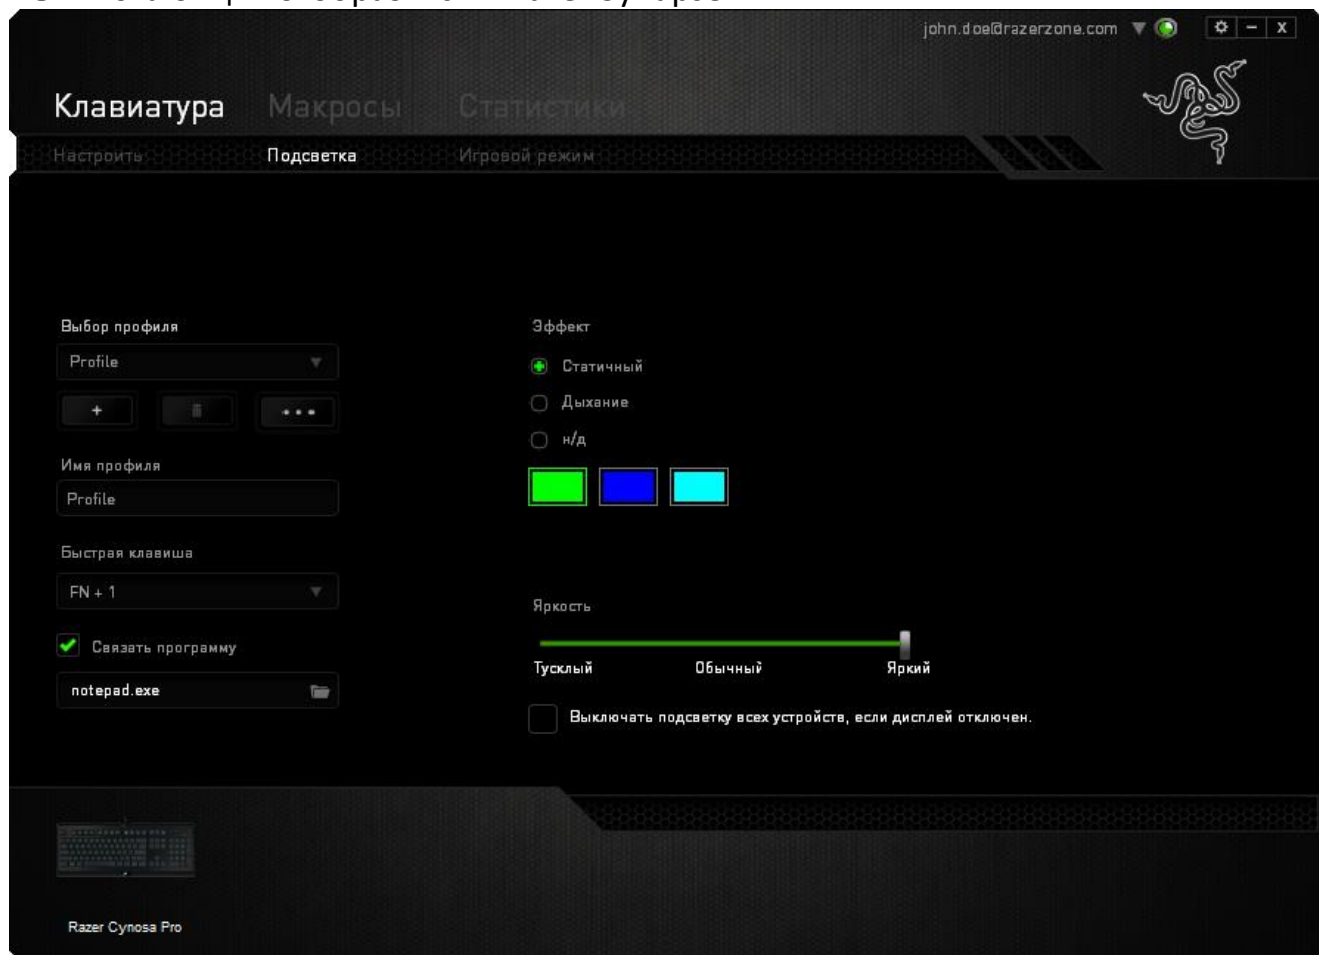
john.doe@razerzone.com

Клавиатура Макросы Статистики

Настроить Подсветка Игровой режим

Выбор профиля

Profile

+ •••

Имя профиля

Profile

Быстрая клавиша

FN + 1

Связать программу

notepad.exe

Эффект

Статичный

Дыхание

н/д

Яркость

Тусклый Обычный Яркий

Выключать подсветку всех устройств, если дисплей отключен.

Razer Cynosa Pro